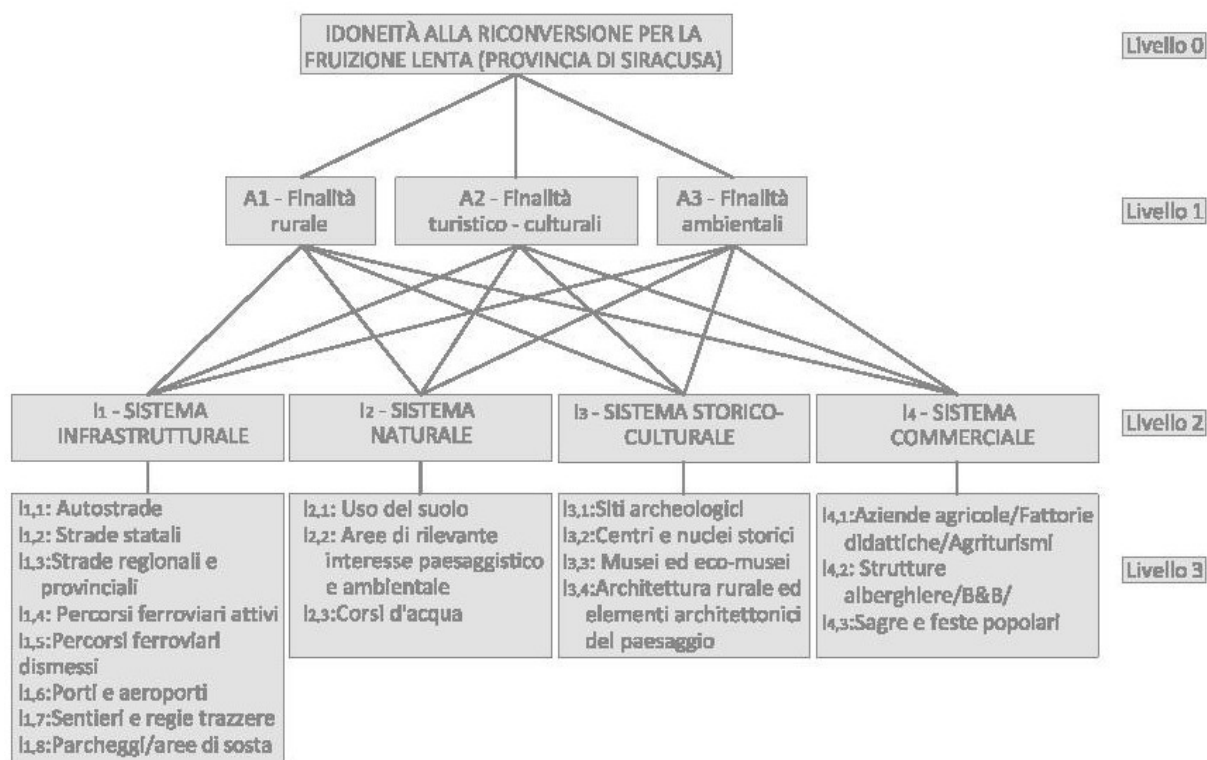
IDONEITÀ ALLA RICONVERSIONE PER LA FRUIZIONE LENTA (PROVINCIA DI SIRACUSA)

Livello 0

A1 - Finalità rurale

A2 - Finalità turistico - culturali

A3 - Finalità ambientali

Livello 1

$I_1$ - SISTEMA INFRASTRUTTURALE

$I_2$ - SISTEMA NATURALE

$I_3$ - SISTEMA STORICO-CULTURALE

$I_4$ - SISTEMA COMMERCIALE

Livello 2

$I_{1,1}$: Autostrade
$I_{1,2}$: Strade statali
$I_{1,3}$:Strade regionali e provinciali
$I_{1,4}$: Percorsi ferroviari attivi
$I_{1,5}$:Percorsi ferroviari dismessi
$I_{1,6}$:Porti e aeroporti
$I_{1,7}$:Sentieri e regie trazzere
$I_{1,8}$:Parcheggi/aree di sosta

$I_{2,1}$: Uso del suolo
$I_{2,2}$: Aree di rilevante interesse paesaggistico e ambientale
$I_{2,3}$:Corsi d'acqua

$I_{3,1}$:Siti archeologici
$I_{3,2}$:Centri e nuclei storici
$I_{3,3}$: Musei ed eco-musei
$I_{3,4}$:Architettura rurale ed elementi architettonici del paesaggio

$I_{4,1}$:Aziende agricole/Fattorie didattiche/Agriturismi
$I_{4,2}$: Strutture alberghiere/B&B/
$I_{4,3}$:Sagre e feste popolari

Livello 3